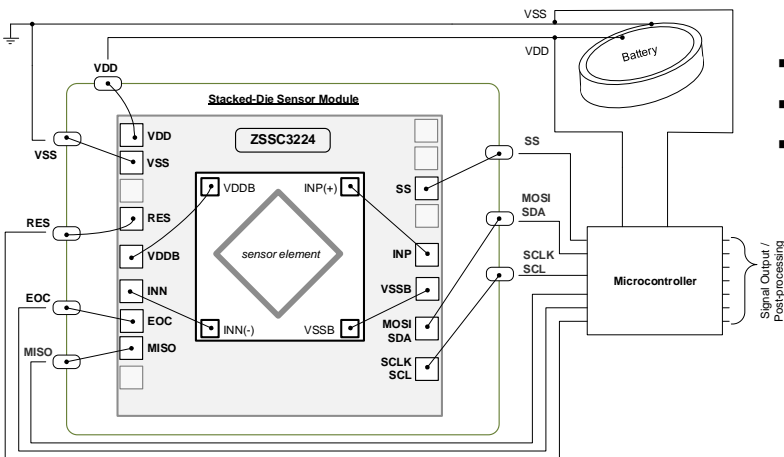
VSS
VDD
Battery
VDD
Stacked-Die Sensor Module
ZSSC3224
VDD
VSS
VSS
RES
RES
VDDB
VDDB
INP(+)
sensor element
INN
INN(-)
VSSB
EOC
EOC
MISO
MISO
SS
SS
INP
VSSB
MOSI
SDA
MOSI
SDA
SCLK
SCL
SCLK
SCL
Microcontroller
Signal Output / Post-processing